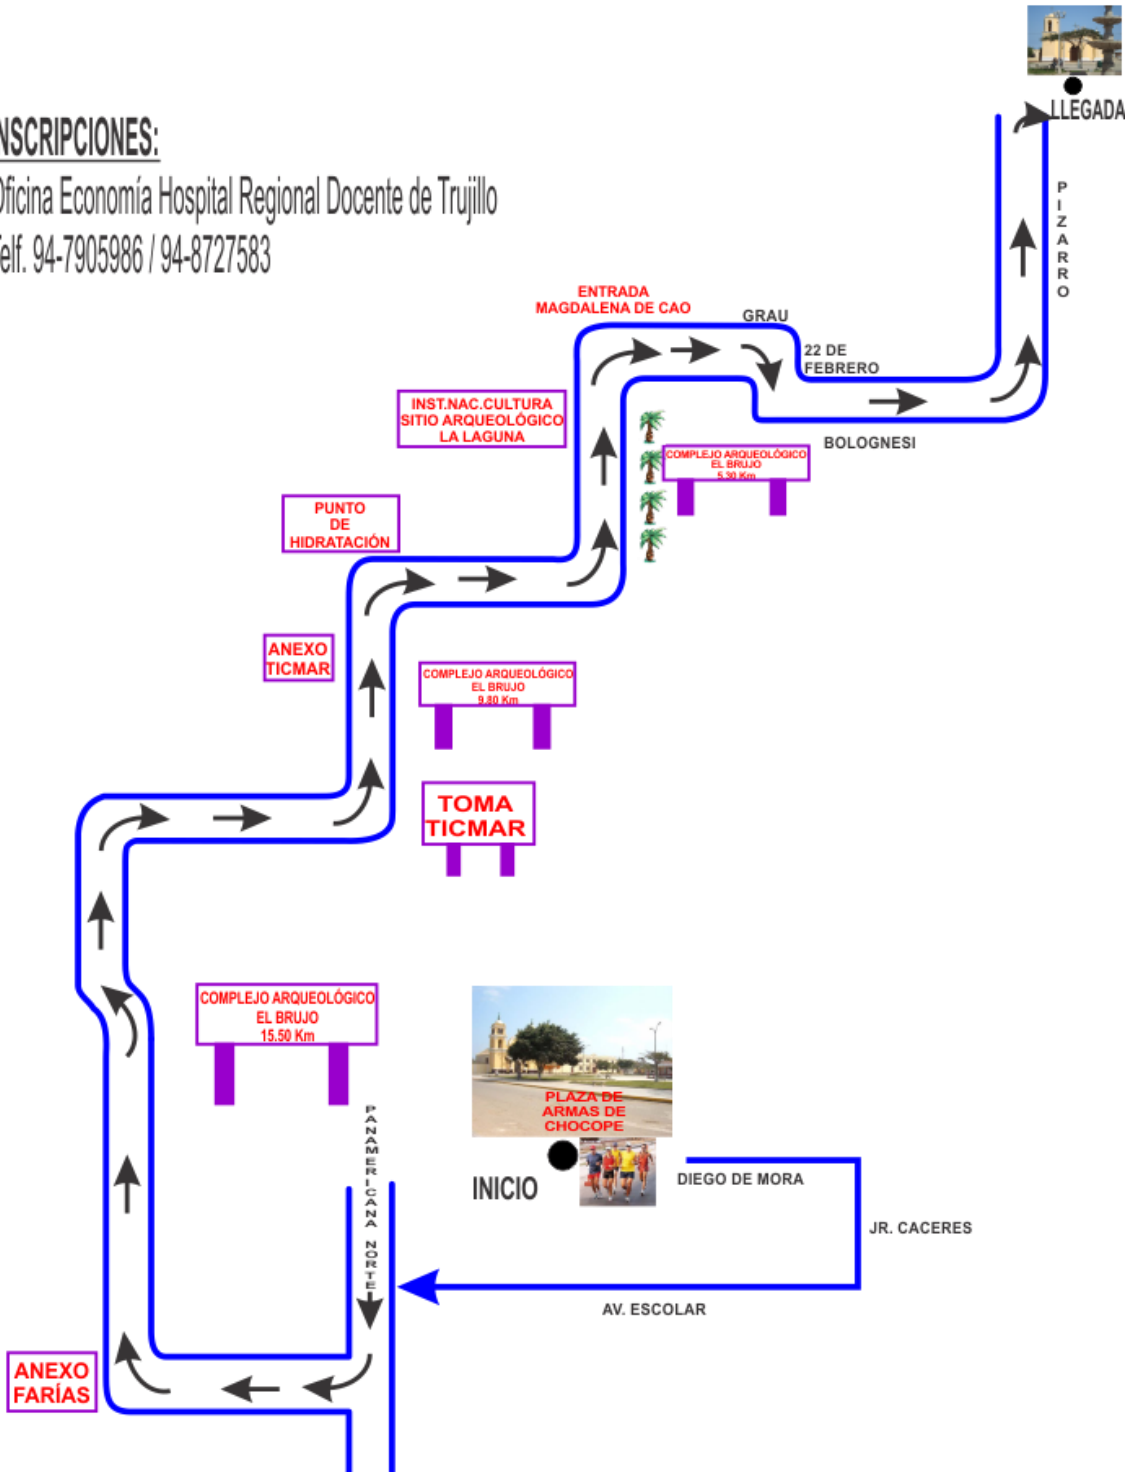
NSCRIPCIONES:
Oficina Economía Hospital Regional Docente de Trujillo
elf. 94-7905986 / 94-8727583

LLEGADA

PIZARRO

ENTRADA MAGDALENA DE CAO

GRAU

22 DE FEBRERO

BOLOGNESI

INST.NAC.CULTURA SITIO ARQUEOLÓGICO LA LAGUNA

COMPLEJO ARQUEOLÓGICO EL BRUJO 5.30 Km

PUNTO DE HIDRATACIÓN

ANEXO TICMAR

COMPLEJO ARQUEOLÓGICO EL BRUJO 9.80 Km

TOMA TICMAR

COMPLEJO ARQUEOLÓGICO EL BRUJO 15.50 Km

PLAZA DE ARMAS DE CHOCOPE

INICIO

DIEGO DE MORA

JR. CACERES

PANAMERICANA NORTE

AV. ESCOLAR

ANEXO FARÍAS